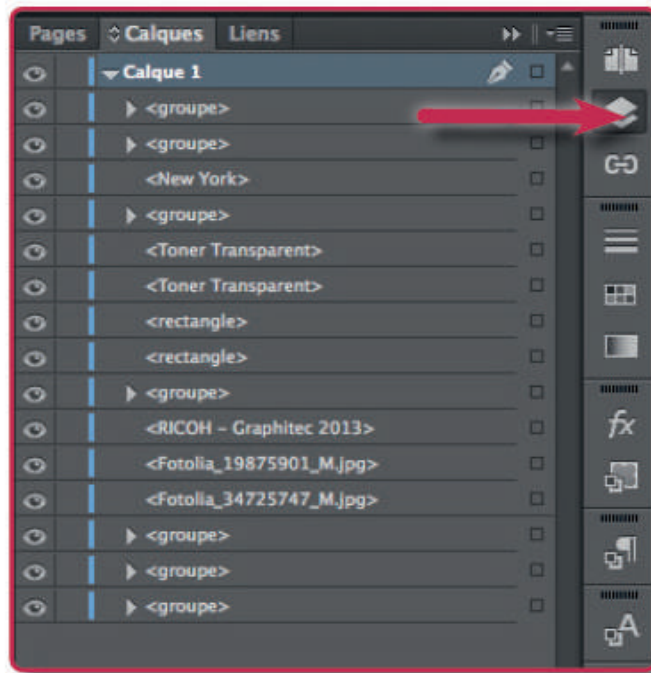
Pages Calques Liens

Calque 1
<groupe>
<groupe>
<New York>
<groupe>
<Toner Transparent>
<Toner Transparent>
<rectangle>
<rectangle>
<groupe>
<RICOH – Graphitec 2013>
<Fotolia_19875901_M.jpg>
<Fotolia_34725747_M.jpg>
<groupe>
<groupe>
<groupe>

fx